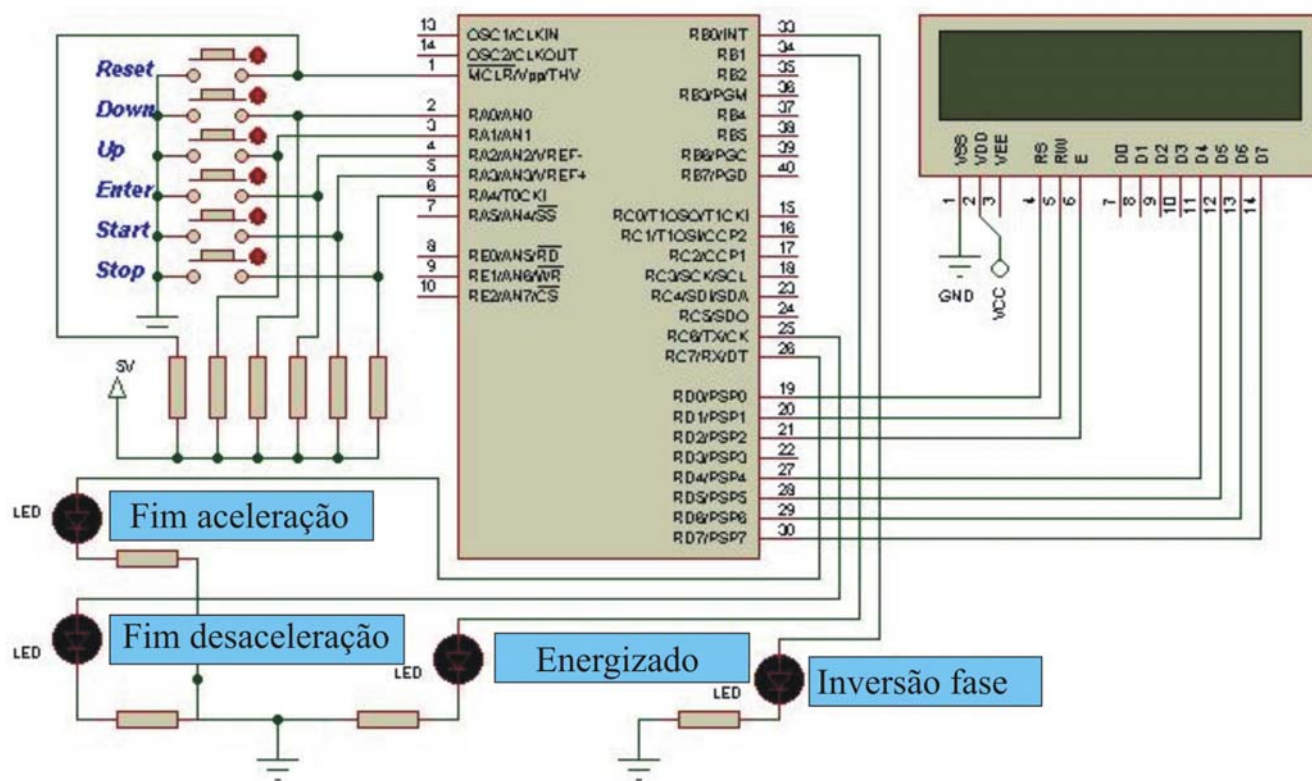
Reset
Down
Up
Enter
Start
Stop

13 OSC1/CLKIN
14 OSC2/CLKOUT
1 MCLR/Vpp/THV
2 RA0/AN0
3 RA1/AN1
4 RA2/AN2/VREF-
5 RA3/AN3/VREF+
6 RA4/T0CKI
7 RA5/AN4/$\overline{SS}$
8 RE0/AN5/$\overline{RD}$
9 RE1/AN6/$\overline{WR}$
10 RE2/AN7/$\overline{CS}$

RB0/INT 33
RB1 34
RB2 35
RB3/PGM 36
RB4 37
RB5 38
RB6/PGC 39
RB7/PGD 40
RC0/T1OSO/T1CKI 15
RC1/T1OSI/CCP2 16
RC2/CCP1 17
RC3/SCK/SCL 18
RC4/SDI/SDA 23
RC5/SDO 24
RC6/TX/CK 25
RC7/RX/DT 26
RD0/PSP0 19
RD1/PSP1 20
RD2/PSP2 21
RD3/PSP3 22
RD4/PSP4 27
RD5/PSP5 28
RD6/PSP6 29
RD7/PSP7 30

VSS VDD VEE RS RW E D0 D1 D2 D3 D4 D5 D6 D7
1 2 3 4 5 6 7 8 9 10 11 12 13 14
GND
VCC

5V

LED
Fim aceleração
LED
Fim desaceleração
LED
Energizado
LED
Inversão fase